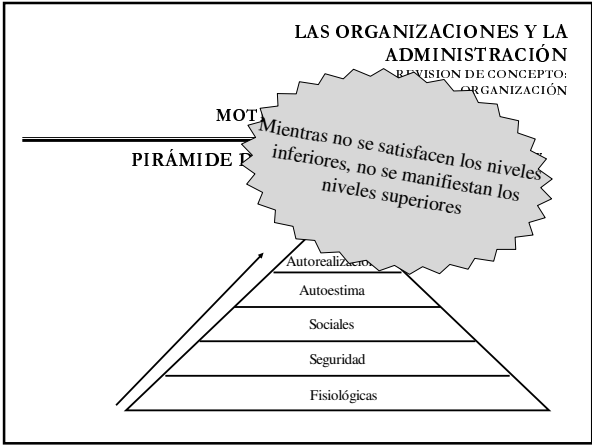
LAS ORGANIZACIONES Y LA ADMINISTRACIÓN
REVISION DE CONCEPTO: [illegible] ORGANIZACIÓN

MOT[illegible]

PIRÁMIDE D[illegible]

Mientras no se satisfacen los niveles inferiores, no se manifiestan los niveles superiores

Autorealizació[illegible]
Autoestima
Sociales
Seguridad
Fisiológicas